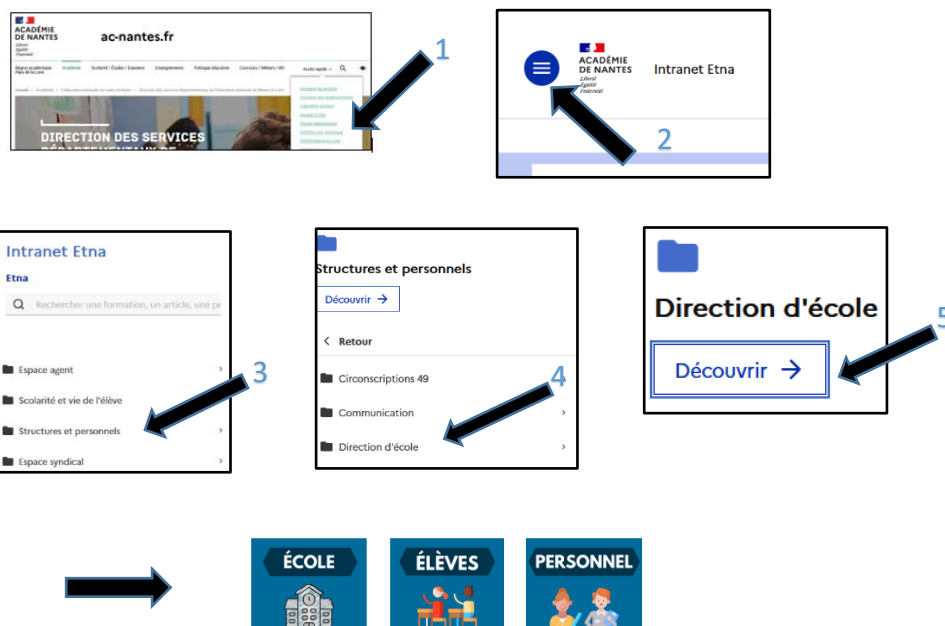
ACADÉMIE DE NANTES
Liberté Égalité Fraternité

ac-nantes.fr

Région académique Pays de la Loire Académie Scolarité / Études / Examens Enseignements Politique éducative Concours / Métiers / RH Accès rapide

DIRECTION DES SERVICES

1

ACADÉMIE DE NANTES
Liberté Égalité Fraternité

Intranet Etna

2

Intranet Etna
Etna
Rechercher une formation, un article, une pe

Espace agent
Scolarité et vie de l'élève
Structures et personnels
Espace syndical

3

Structures et personnels
Découvrir →
Retour
Circonscriptions 49
Communication
Direction d'école

4

Direction d'école
Découvrir →

5

ÉCOLE
ÉLÈVES
PERSONNEL